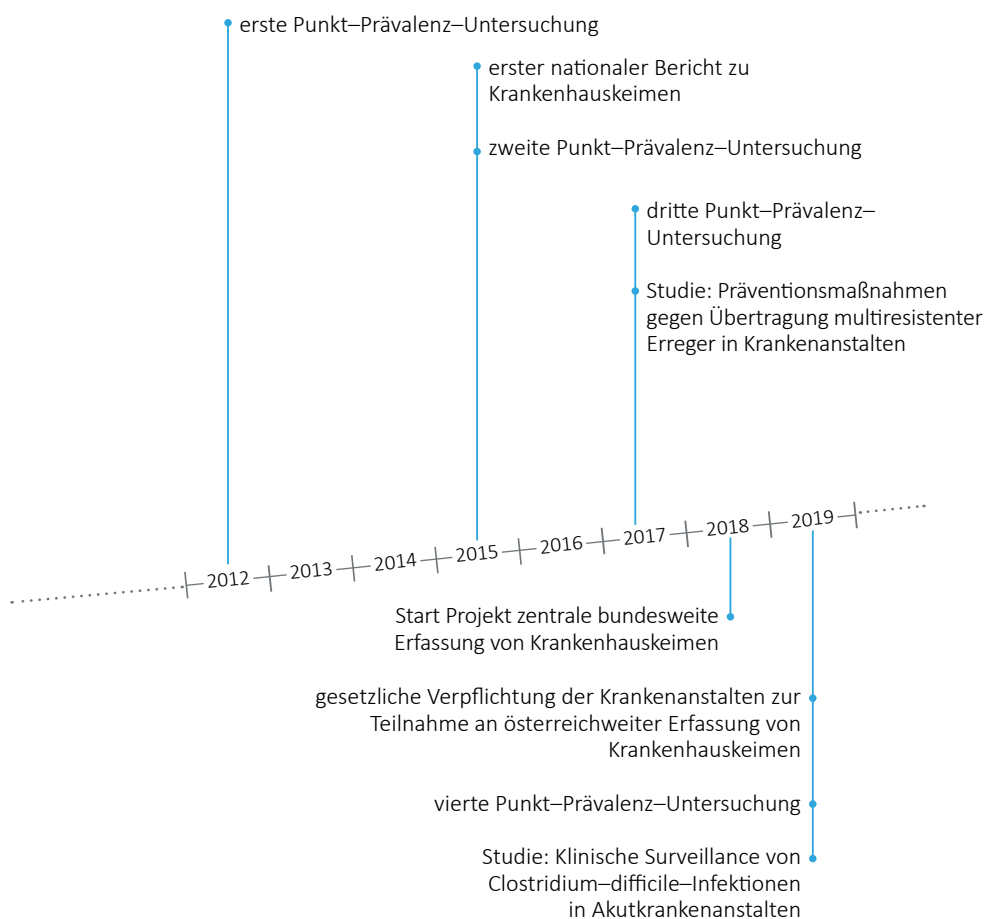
erste Punkt–Prävalenz–Untersuchung

erster nationaler Bericht zu Krankenhauskeimen

zweite Punkt–Prävalenz–Untersuchung

dritte Punkt–Prävalenz–Untersuchung

Studie: Präventionsmaßnahmen gegen Übertragung multiresistenter Erreger in Krankenanstalten

2012 2013 2014 2015 2016 2017 2018 2019

Start Projekt zentrale bundesweite Erfassung von Krankenhauskeimen

gesetzliche Verpflichtung der Krankenanstalten zur Teilnahme an österreichweiter Erfassung von Krankenhauskeimen

vierte Punkt–Prävalenz–Untersuchung

Studie: Klinische Surveillance von Clostridium–difficile–Infektionen in Akutkrankenanstalten